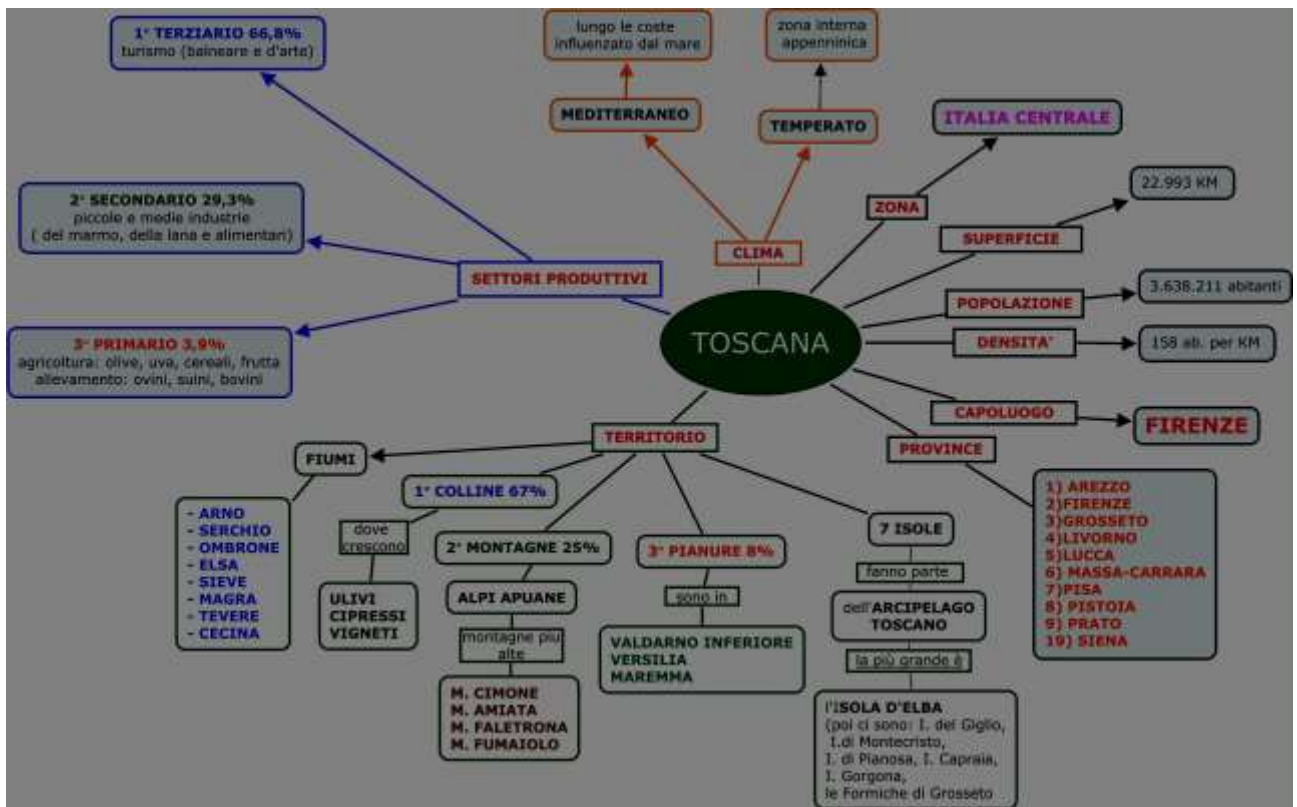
1° TERZIARIO 66,8%
turismo (balneare e d'arte)

lungo le coste influenzato dal mare

zona interna appenninica

MEDITERRANEO

TEMPERATO

ITALIA CENTRALE

2° SECONDARIO 29,3%
piccole e medie industrie
( del marmo, della lana e alimentari)

ZONA

22.993 KM

SUPERFICIE

CLIMA

SETTORI PRODUTTIVI

POPOLAZIONE

3.638.211 abitanti

3° PRIMARIO 3,9%
agricoltura: olive, uva, cereali, frutta
allevamento: ovini, suini, bovini

TOSCANA

DENSITA'

158 ab. per KM

CAPOLUOGO

FIRENZE

TERRITORIO

PROVINCE

FIUMI

1° COLLINE 67%

- ARNO
- SERCHIO
- OMBRONE
- ELSA
- SIEVE
- MAGRA
- TEVERE
- CECINA

dove crescono

ULIVI
CIPRESSI
VIGNETI

2° MONTAGNE 25%

ALPI APUANE

montagne più alte

M. CIMONE
M. AMIATA
M. FALETRONA
M. FUMAIOLO

3° PIANURE 8%

sono in

VALDARNO INFERIORE
VERSILIA
MAREMMA

7 ISOLE

fanno parte

dell'ARCIPELAGO TOSCANO

la più grande è

l'ISOLA D'ELBA
(poi ci sono: I. del Giglio,
I.di Montecristo,
I. di Pianosa, I. Capraia,
I. Gorgona,
le Formiche di Grosseto

1) AREZZO
2)FIRENZE
3)GROSSETO
4)LIVORNO
5)LUCCA
6) MASSA-CARRARA
7)PISA
8) PISTOIA
9) PRATO
19) SIENA